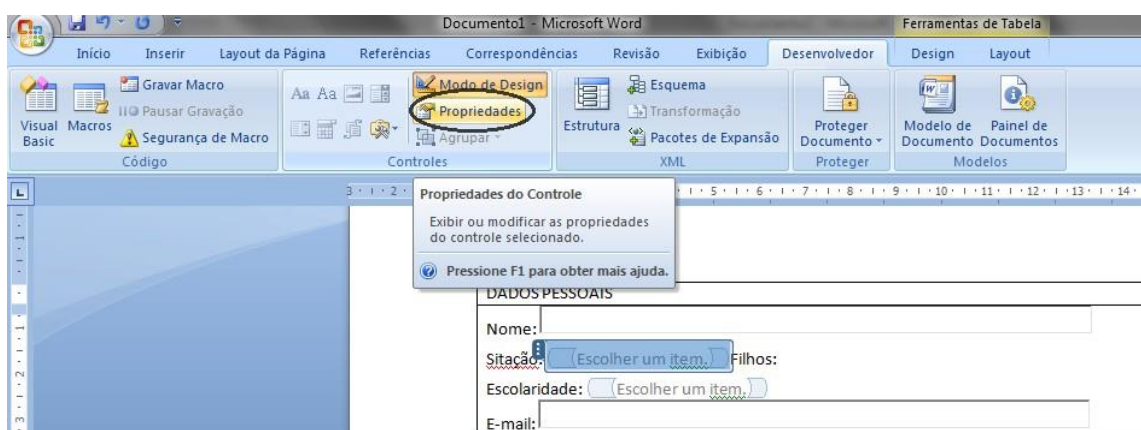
Documento1 - Microsoft Word

Ferramentas de Tabela

Início Inserir Layout da Página Referências Correspondências Revisão Exibição Desenvolvedor Design Layout

Visual Basic Macros Gravar Macro Pausar Gravação Segurança de Macro

Código

Aa Aa

Modo de Design Propriedades Agrupar

Controles

Estrutura Esquema Transformação Pacotes de Expansão

XML

Proteger Documento

Proteger

Modelo de Documento Painel de Documentos

Modelos

Propriedades do Controle

Exibir ou modificar as propriedades do controle selecionado.

Pressione F1 para obter mais ajuda.

DADOS PESSOAIS

Nome:

Sitação: Escolher um item. Filhos:

Escolaridade: Escolher um item.

E-mail: